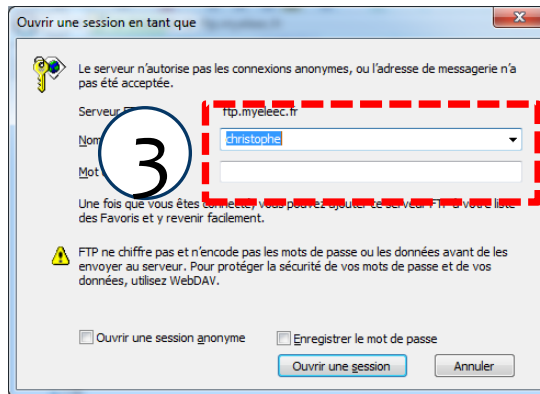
Ouvrir une session en tant que

Le serveur n'autorise pas les connexions anonymes, ou l'adresse de messagerie n'a pas été acceptée.

Serveur F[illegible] ftp.myeleec.fr

Nom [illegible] christophe

Mot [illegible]

3

Une fois que vous êtes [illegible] vous pouvez ajouter ce serveur FTP à votre liste des Favoris et y revenir facilement.

FTP ne chiffre pas et n'encode pas les mots de passe ou les données avant de les envoyer au serveur. Pour protéger la sécurité de vos mots de passe et de vos données, utilisez WebDAV.

Ouvrir une session anonyme

Enregistrer le mot de passe

Ouvrir une session

Annuler